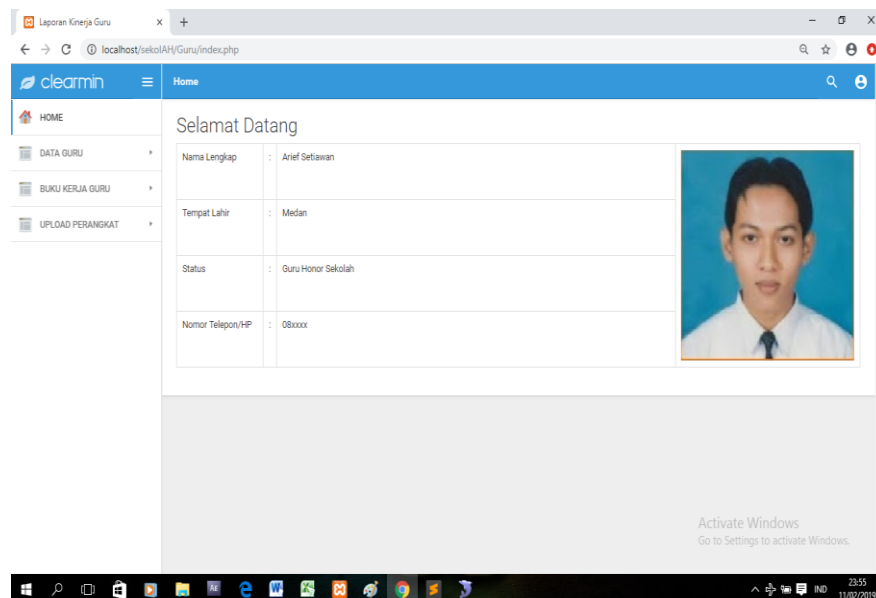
Laporan Kinerja Guru ×

localhost/sekolAH/Guru/index.php

clearmin

Home

HOME

DATA GURU

BUKU KERJA GURU

UPLOAD PERANGKAT

Selamat Datang

| Nama Lengkap | : | Arief Setiawan |
|---|---|---|
| Tempat Lahir | : | Medan |
| Status | : | Guru Honor Sekolah |
| Nomor Telepon/HP | : | 08xxxx |

Activate Windows
Go to Settings to activate Windows.

IND 23:55 11/02/2019